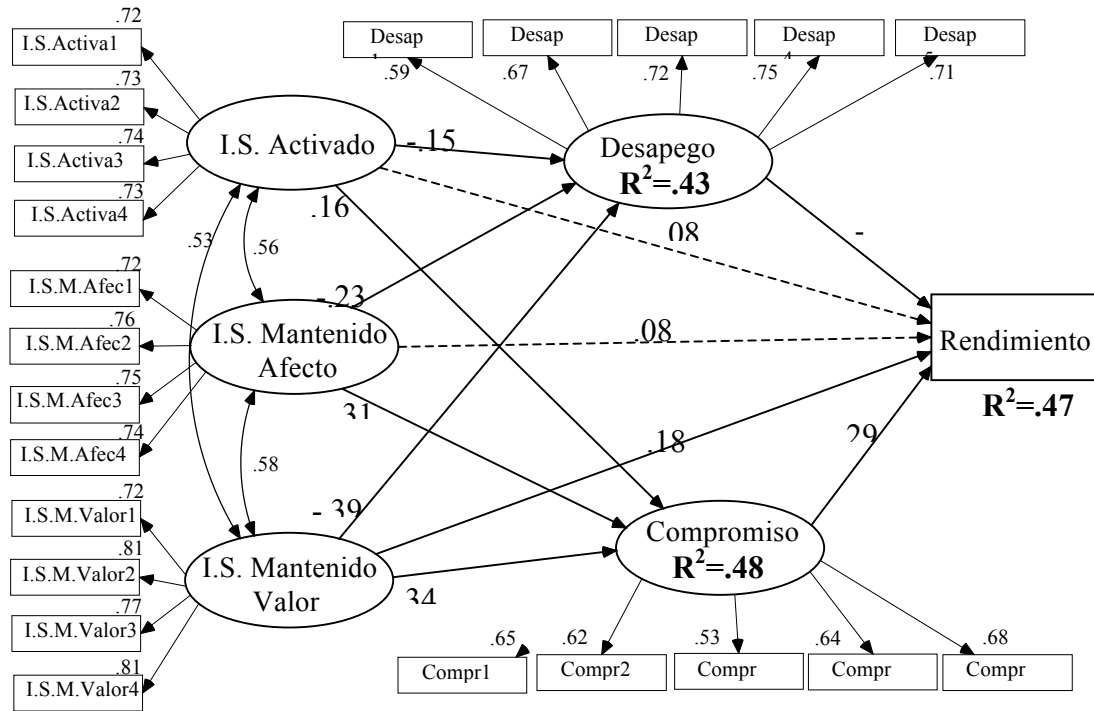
.72
I.S.Activa1
.73
I.S.Activa2
.74
I.S.Activa3
.73
I.S.Activa4

Desap
Desap
Desap
Desap
Desap
.59
.67
.72
.75
.71

I.S. Activado
-.15
Desapego
$R^2$=.43

.16
.53
.56
08
-

.72
I.S.M.Afec1
.76
I.S.M.Afec2
.75
I.S.M.Afec3
.74
I.S.M.Afec4

-.23
I.S. Mantenido Afecto
.08
Rendimiento
$R^2$=.47

31
.18
29
.58

.72
I.S.M.Valor1
.81
I.S.M.Valor2
.77
I.S.M.Valor3
.81
I.S.M.Valor4

-.39
I.S. Mantenido Valor
34
Compromiso
$R^2$=.48

.65
.62
.53
.64
.68
Compr1
Compr2
Compr
Compr
Compr